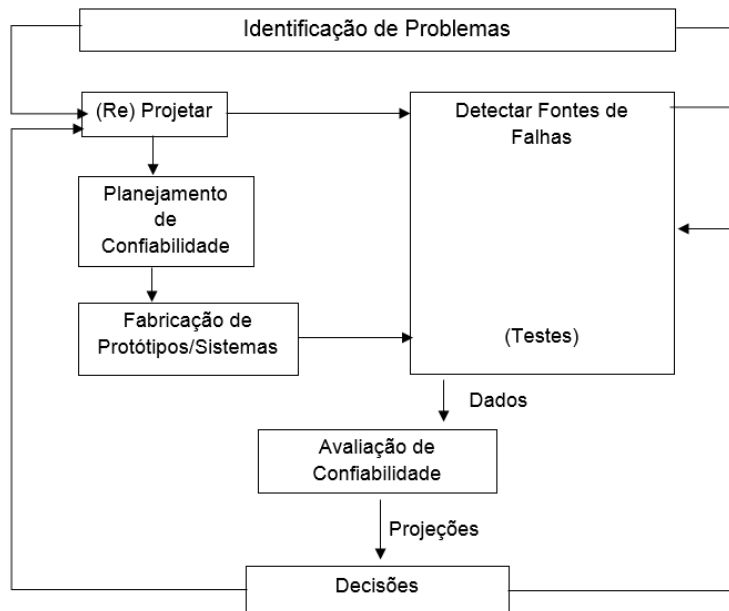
Identificação de Problemas

(Re) Projetar

Detectar Fontes de Falhas

(Testes)

Planejamento de Confiabilidade

Fabricação de Protótipos/Sistemas

Dados

Avaliação de Confiabilidade

Projeções

Decisões